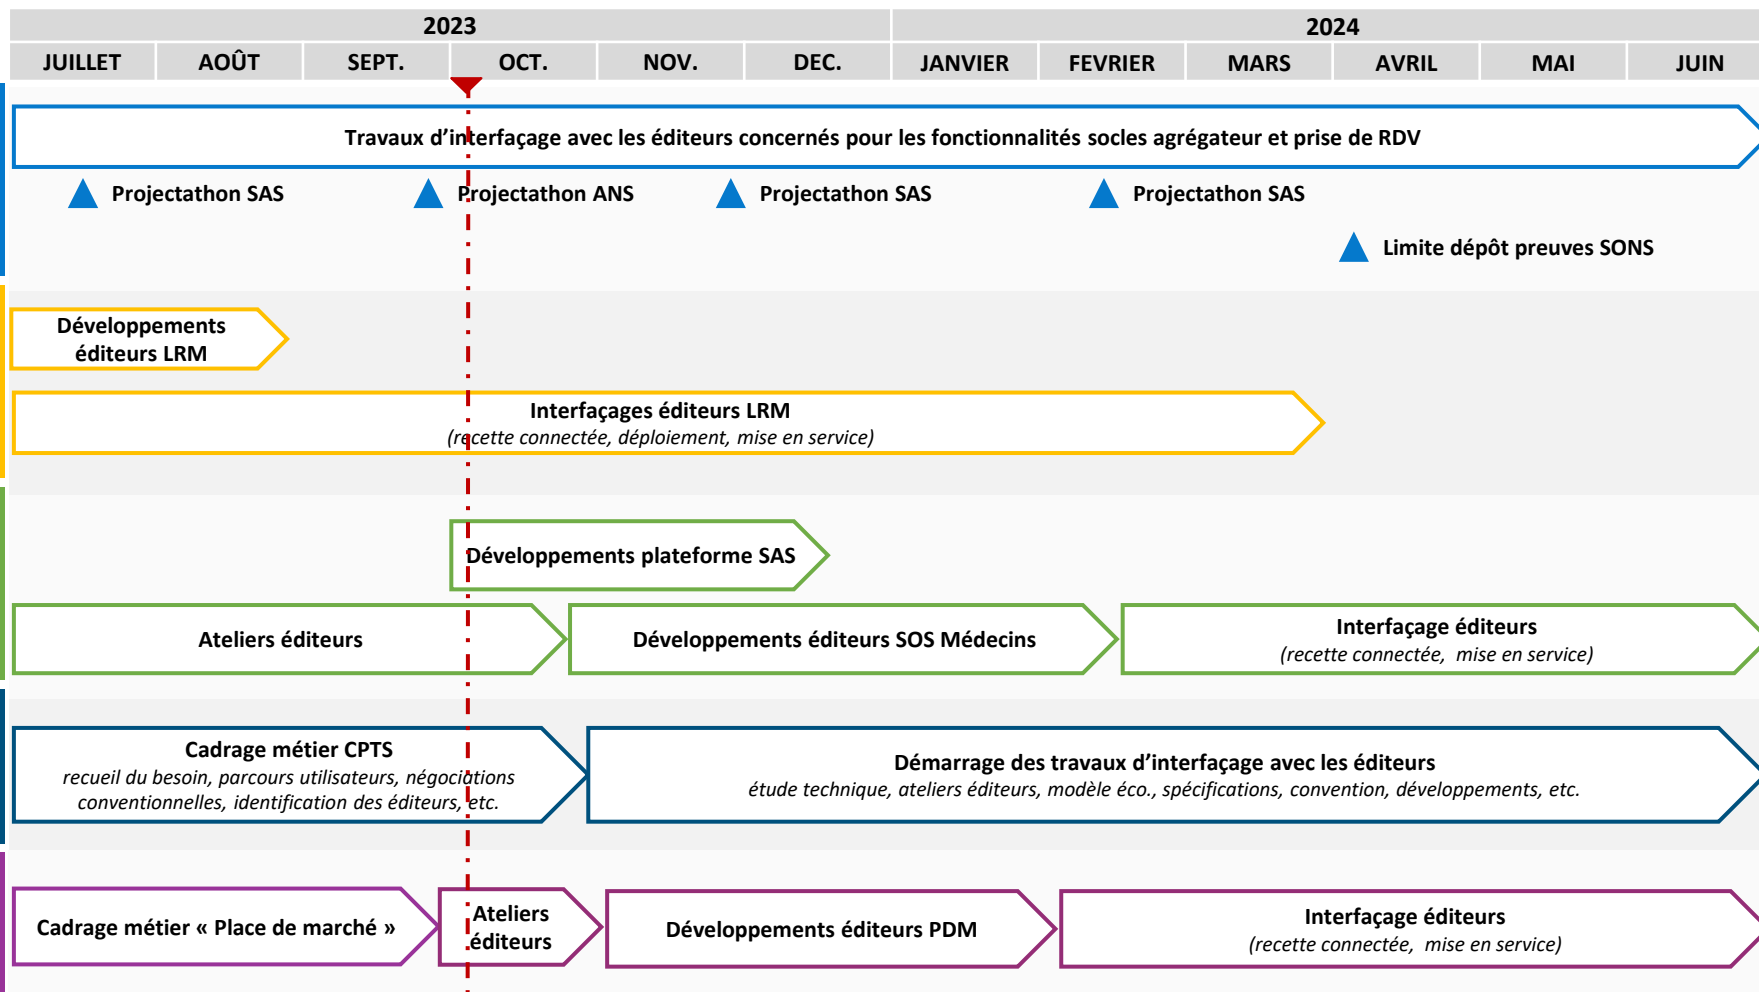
2023

2024

| JUILLET | AOÛT | SEPT. | OCT. | NOV. | DEC. | JANVIER | FEVRIER | MARS | AVRIL | MAI | JUIN |
|---|---|---|---|---|---|---|---|---|---|---|---|

Travaux d'interfaçage avec les éditeurs concernés pour les fonctionnalités socles agrégateur et prise de RDV

Projectathon SAS

Projectathon ANS

Projectathon SAS

Projectathon SAS

Limite dépôt preuves SONS

Développements éditeurs LRM

Interfaçages éditeurs LRM
(recette connectée, déploiement, mise en service)

Développements plateforme SAS

Ateliers éditeurs

Développements éditeurs SOS Médecins

Interfaçage éditeurs
(recette connectée, mise en service)

Cadrage métier CPTS
recueil du besoin, parcours utilisateurs, négociations conventionnelles, identification des éditeurs, etc.

Démarrage des travaux d'interfaçage avec les éditeurs
étude technique, ateliers éditeurs, modèle éco., spécifications, convention, développements, etc.

Cadrage métier « Place de marché »

Ateliers éditeurs

Développements éditeurs PDM

Interfaçage éditeurs
(recette connectée, mise en service)